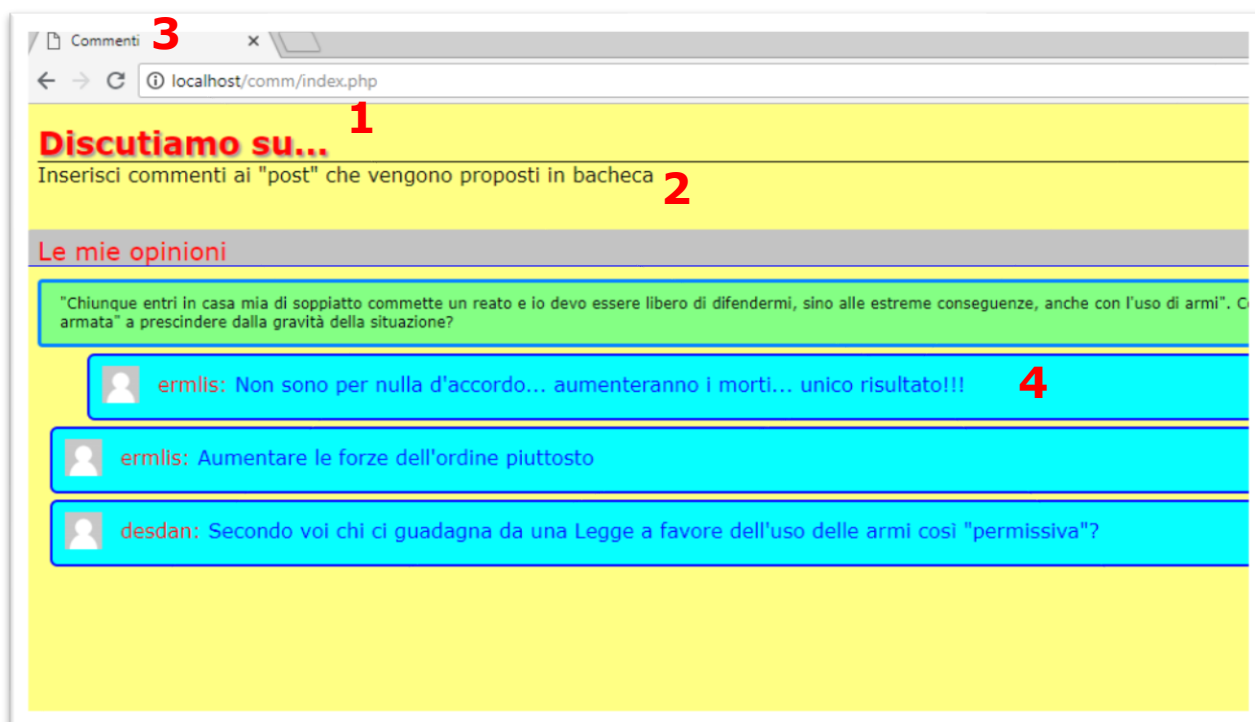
Commenti 3 ×

localhost/comm/index.php

1

Discutiamo su...

Inserisci commenti ai "post" che vengono proposti in bacheca 2

Le mie opinioni

"Chiunque entri in casa mia di soppiatto commette un reato e io devo essere libero di difendermi, sino alle estreme conseguenze, anche con l'uso di armi". C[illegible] armata" a prescindere dalla gravità della situazione?

ermlis: Non sono per nulla d'accordo... aumenteranno i morti... unico risultato!!! 4

ermlis: Aumentare le forze dell'ordine piuttosto

desdan: Secondo voi chi ci guadagna da una Legge a favore dell'uso delle armi così "permissiva"?